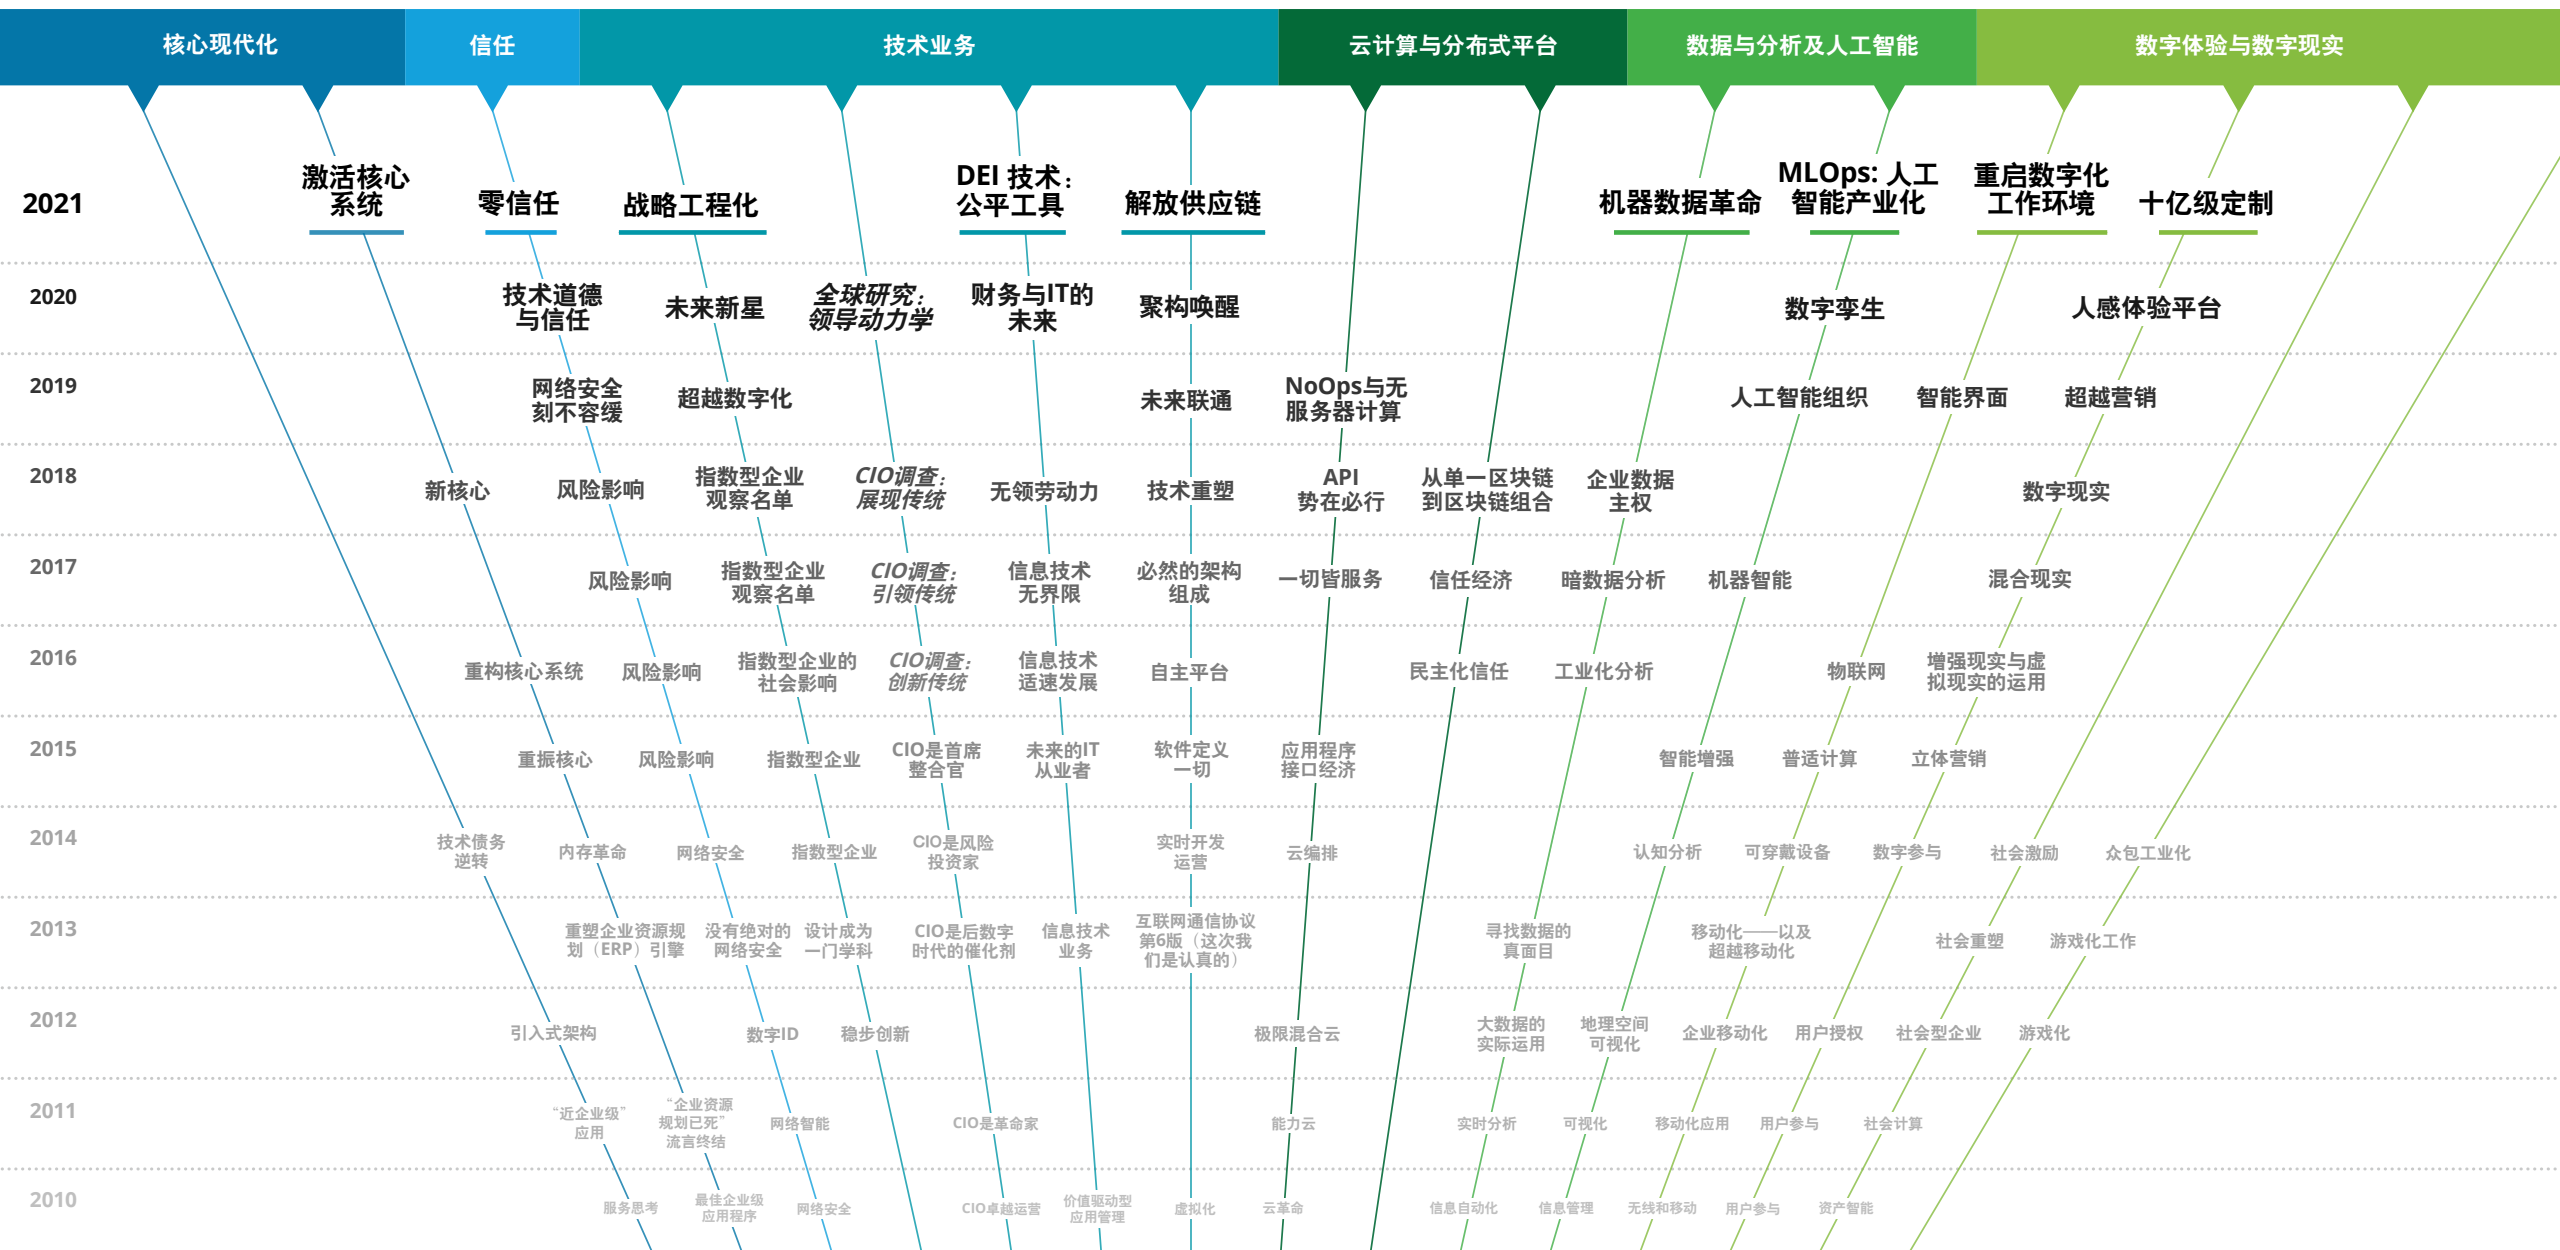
核心现代化 信任 技术业务 云计算与分布式平台 数据与分析及人工智能 数字体验与数字现实

2021
激活核心系统
零信任
战略工程化
DEI 技术：公平工具
解放供应链
机器数据革命
MLOps: 人工智能产业化
重启数字化工作环境
十亿级定制

2020
技术道德与信任
未来新星
全球研究：领导动力学
财务与IT的未来
聚构唤醒
数字孪生
人感体验平台

2019
网络安全刻不容缓
超越数字化
未来联通
NoOps与无服务器计算
人工智能组织
智能界面
超越营销

2018
新核心
风险影响
指数型企业观察名单
CIO调查：展现传统
无领劳动力
技术重塑
API势在必行
从单一区块链到区块链组合
企业数据主权
数字现实

2017
风险影响
指数型企业观察名单
CIO调查：引领传统
信息技术无界限
必然的架构组成
一切皆服务
信任经济
暗数据分析
机器智能
混合现实

2016
重构核心系统
风险影响
指数型企业的社会影响
CIO调查：创新传统
信息技术适速发展
自主平台
民主化信任
工业化分析
物联网
增强现实与虚拟现实的运用

2015
重振核心
风险影响
指数型企业
CIO是首席整合官
未来的IT从业者
软件定义一切
应用程序接口经济
智能增强
普适计算
立体营销

2014
技术债务逆转
内存革命
网络安全
指数型企业
CIO是风险投资家
实时开发运营
云编排
认知分析
可穿戴设备
数字参与
社会激励
众包工业化

2013
重塑企业资源规划（ERP）引擎
没有绝对的网络安全
设计成为一门学科
CIO是后数字时代的催化剂
信息技术业务
互联网通信协议第6版（这次我们是认真的）
寻找数据的真面目
移动化——以及超越移动化
社会重塑
游戏化工作

2012
引入式架构
数字ID
稳步创新
极限混合云
大数据的实际运用
地理空间可视化
企业移动化
用户授权
社会型企业
游戏化

2011
“近企业级”应用
“企业资源规划已死”流言终结
网络智能
CIO是革命家
能力云
实时分析
可视化
移动化应用
用户参与
社会计算

2010
服务思考
最佳企业级应用程序
网络安全
CIO卓越运营
价值驱动型应用管理
虚拟化
云革命
信息自动化
信息管理
无线和移动
用户参与
资产智能